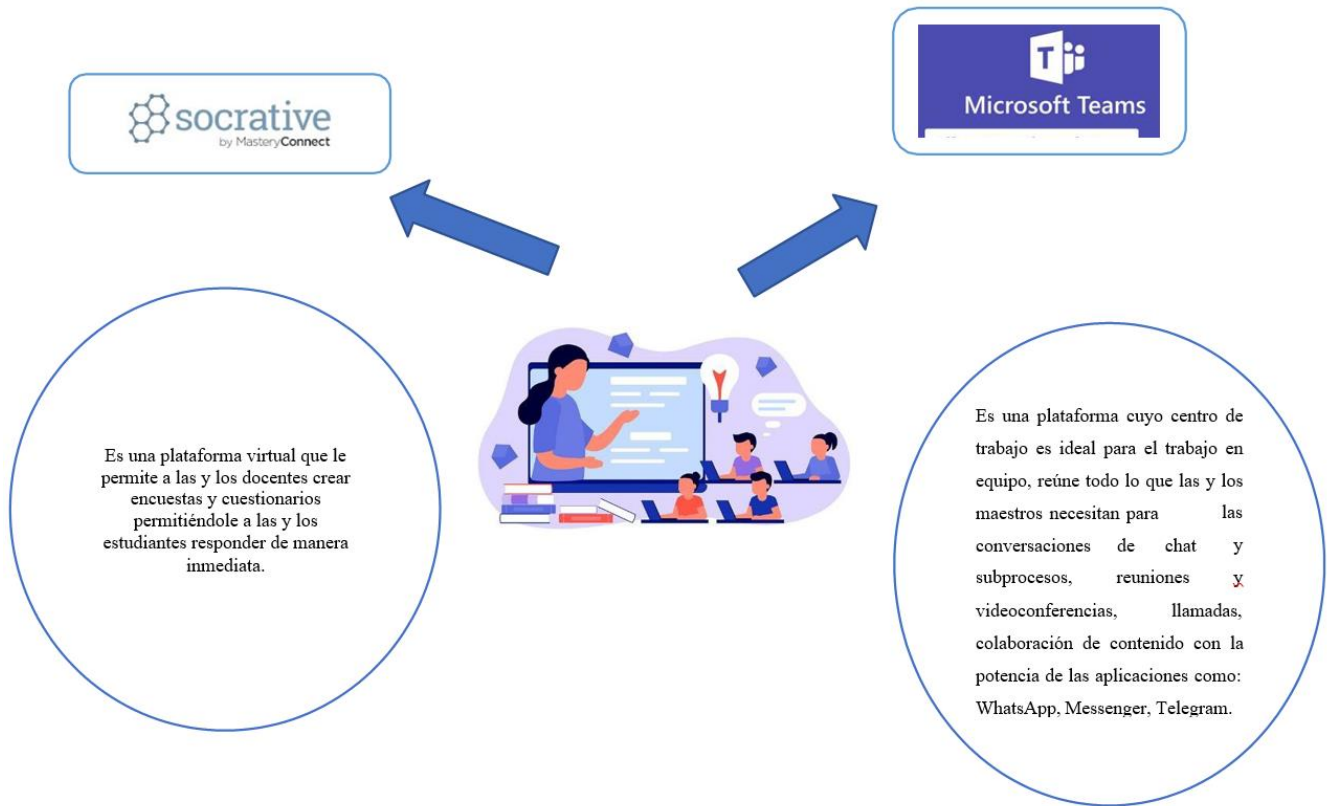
socrative
by MasteryConnect

Microsoft Teams

Es una plataforma virtual que le permite a las y los docentes crear encuestas y cuestionarios permitiéndole a las y los estudiantes responder de manera inmediata.

Es una plataforma cuyo centro de trabajo es ideal para el trabajo en equipo, reúne todo lo que las y los maestros necesitan para las conversaciones de chat y subprocesos, reuniones y videoconferencias, llamadas, colaboración de contenido con la potencia de las aplicaciones como: WhatsApp, Messenger, Telegram.